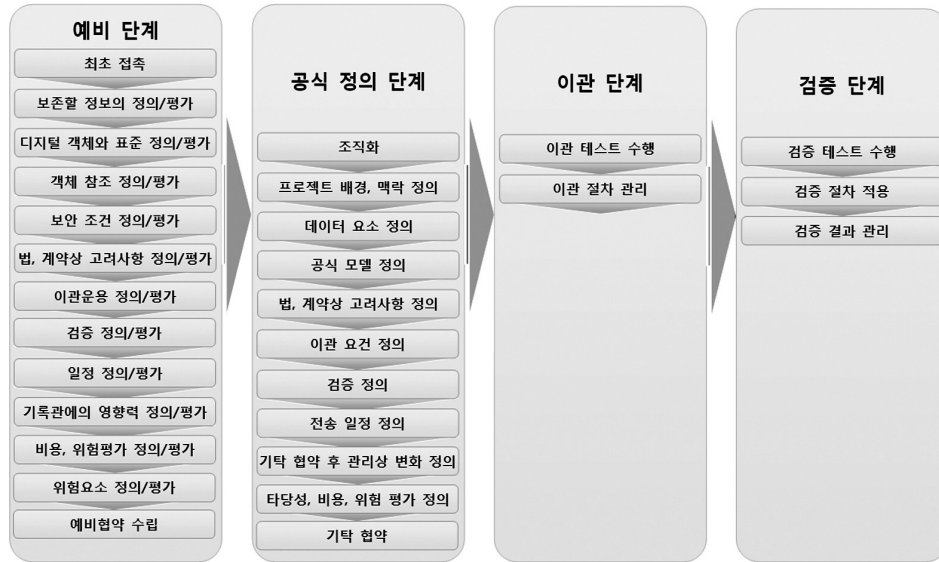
예비 단계

최초 접촉

보존할 정보의 정의/평가

디지털 객체와 표준 정의/평가

객체 참조 정의/평가

보안 조건 정의/평가

법, 계약상 고려사항 정의/평가

이관운용 정의/평가

검증 정의/평가

일정 정의/평가

기록관에의 영향력 정의/평가

비용, 위험평가 정의/평가

위험요소 정의/평가

예비협약 수립

공식 정의 단계

조직화

프로젝트 배경, 맥락 정의

데이터 요소 정의

공식 모델 정의

법, 계약상 고려사항 정의

이관 요건 정의

검증 정의

전송 일정 정의

기탁 협약 후 관리상 변화 정의

타당성, 비용, 위험 평가 정의

기탁 협약

이관 단계

이관 테스트 수행

이관 절차 관리

검증 단계

검증 테스트 수행

검증 절차 적용

검증 결과 관리